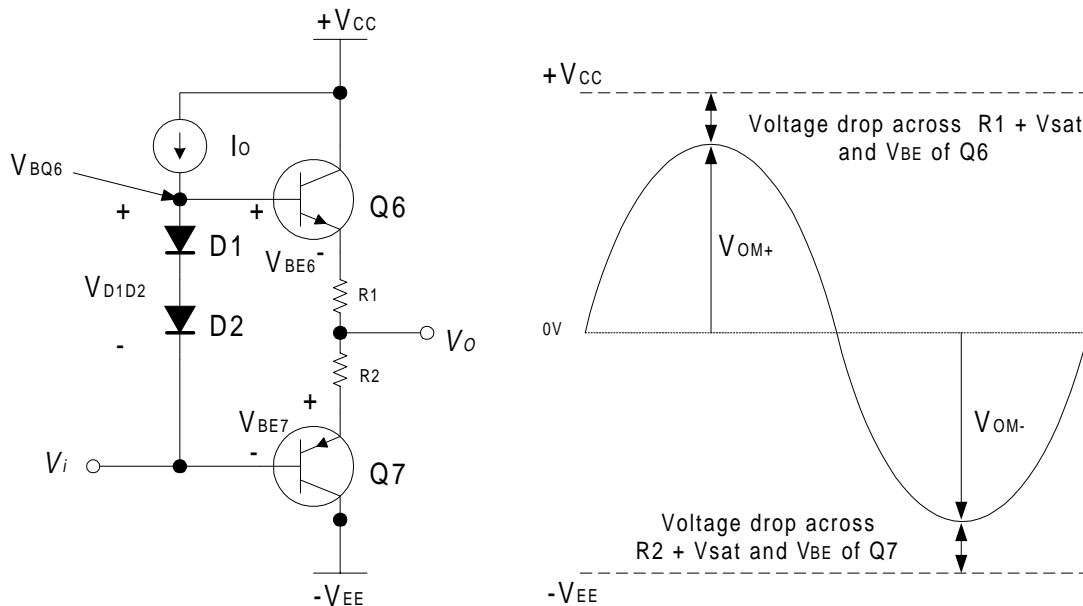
+VCC

IO

VBQ6

+

+

Q6

D1

VBE6 -

VD1D2

R1

D2

-

VO

R2

+

VBE7

Vi

-

Q7

-VEE

+VCC

Voltage drop across R1 + Vsat and VBE of Q6

VOM+

0V

VOM-

Voltage drop across R2 + Vsat and VBE of Q7

-VEE